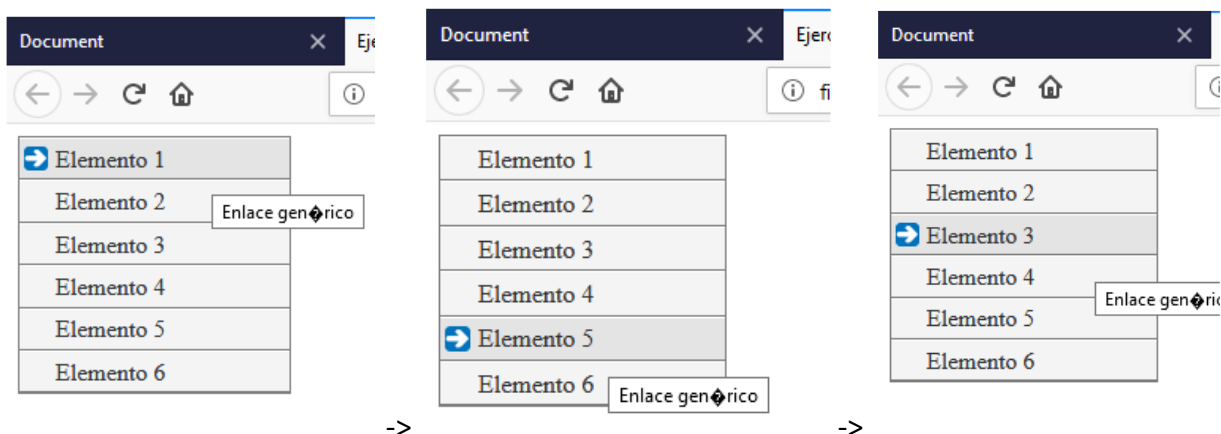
Document ×  Ejer

ⓘ

Elemento 1
Elemento 2
Enlace gen�rico
Elemento 3
Elemento 4
Elemento 5
Elemento 6

->

Document ×  Ejer

ⓘ fi

Elemento 1
Elemento 2
Elemento 3
Elemento 4
Elemento 5
Elemento 6
Enlace gen�rico

->

Document ×

Elemento 1
Elemento 2
Elemento 3
Elemento 4
Enlace gen�ric
Elemento 5
Elemento 6